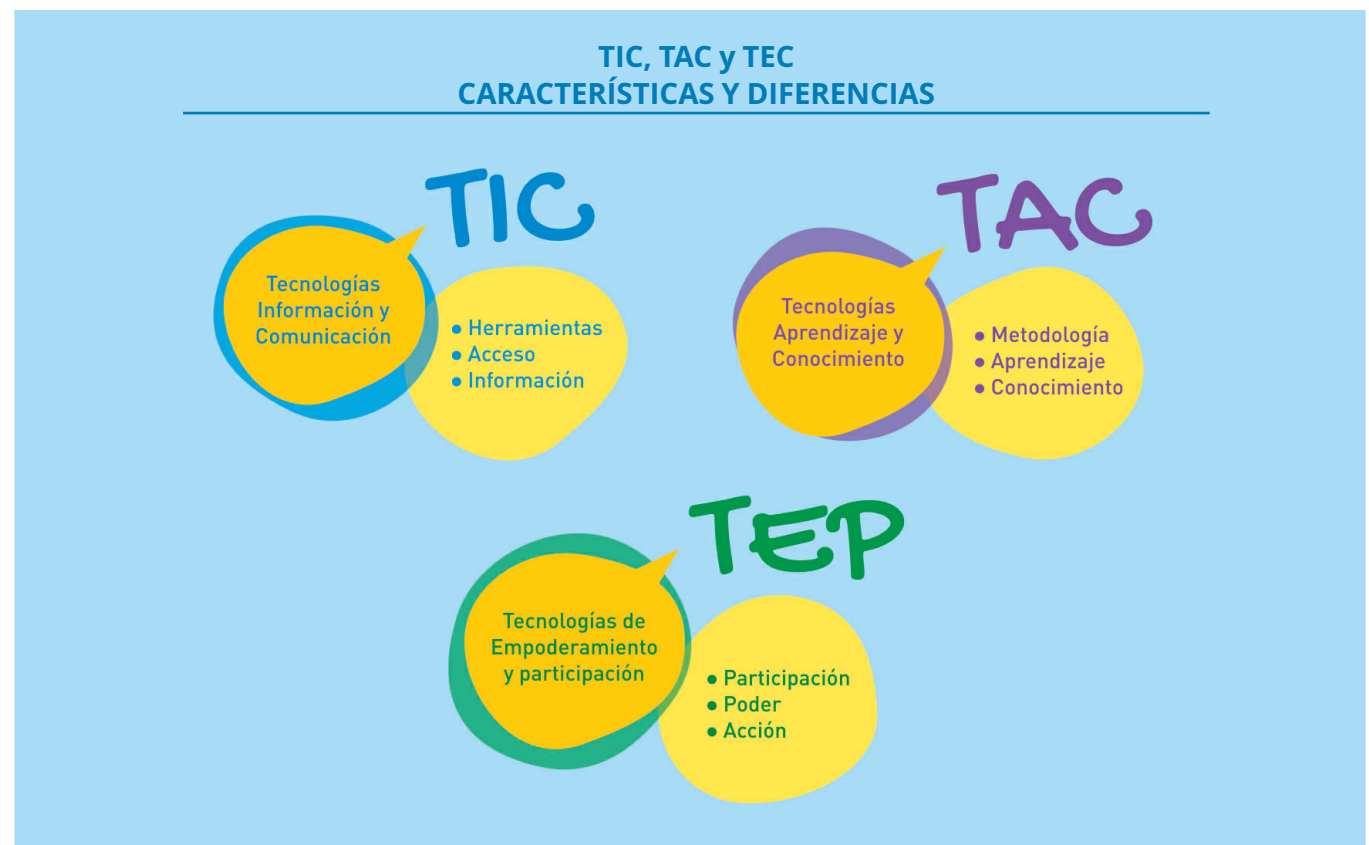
TIC, TAC y TEC
CARACTERÍSTICAS Y DIFERENCIAS

TIC

Tecnologías Información y Comunicación

- Herramientas
- Acceso
- Información

TAC

Tecnologías Aprendizaje y Conocimiento

- Metodología
- Aprendizaje
- Conocimiento

TEP

Tecnologías de Empoderamiento y participación

- Participación
- Poder
- Acción